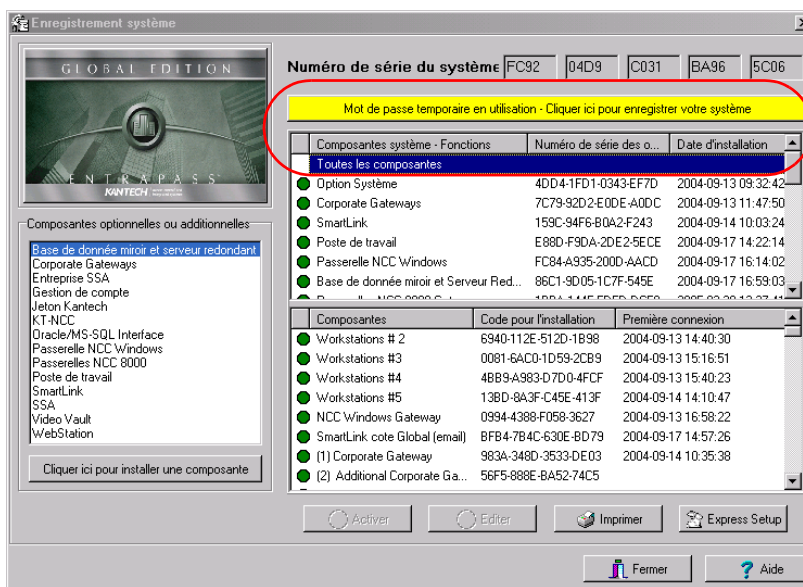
Enregistrement système

GLOBAL EDITION

ENTRAPASS
KANTECH

Numéro de série du système FC92 04D9 C031 BA96 5C06

Mot de passe temporaire en utilisation - Cliquer ici pour enregistrer votre système

| Composantes système - Fonctions | Numéro de série des o... | Date d'installation |
|---|---|---|
| Toutes les composantes | | |
| Option Système | 4DD4-1FD1-0343-EF7D | 2004-09-13 09:32:42 |
| Corporate Gateways | 7C79-92D2-E0DE-A0DC | 2004-09-13 11:47:50 |
| SmartLink | 159C-94F6-B0A2-F243 | 2004-09-14 10:03:24 |
| Poste de travail | E88D-F9DA-2DE2-5ECE | 2004-09-17 14:22:14 |
| Passerelle NCC Windows | FC84-A935-200D-AACD | 2004-09-17 16:14:02 |
| Base de donnée miroir et Serveur Red... | 86C1-9D05-1C7F-545E | 2004-09-17 16:59:03 |
| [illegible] | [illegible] | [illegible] |

Composantes optionnelles ou additionnelles
Base de donnée miroir et serveur redondant
Corporate Gateways
Entreprise SSA
Gestion de compte
Jeton Kantech
KT-NCC
Oracle/MS-SQL Interface
Passerelle NCC Windows
Passerelles NCC 8000
Poste de travail
SmartLink
SSA
Video Vault
WebStation

Cliquer ici pour installer une composante

| Composantes | Code pour l'installation | Première connexion |
|---|---|---|
| Workstations # 2 | 6940-112E-512D-1B98 | 2004-09-13 14:40:30 |
| Workstations #3 | 0081-6AC0-1D59-2CB9 | 2004-09-13 15:16:51 |
| Workstations #4 | 4BB9-A983-D7D0-4FCF | 2004-09-13 15:40:23 |
| Workstations #5 | 13BD-8A3F-C45E-413F | 2004-09-14 14:10:47 |
| NCC Windows Gateway | 0994-4388-F058-3627 | 2004-09-13 16:58:22 |
| SmartLink cote Global (email) | BFB4-7B4C-630E-BD79 | 2004-09-17 14:57:26 |
| (1) Corporate Gateway | 983A-348D-3533-DE03 | 2004-09-14 10:35:38 |
| (2) Additional Corporate Ga... | 56F5-888E-BA52-74C5 | |

Activer Editer Imprimer Express Setup

Fermer Aide